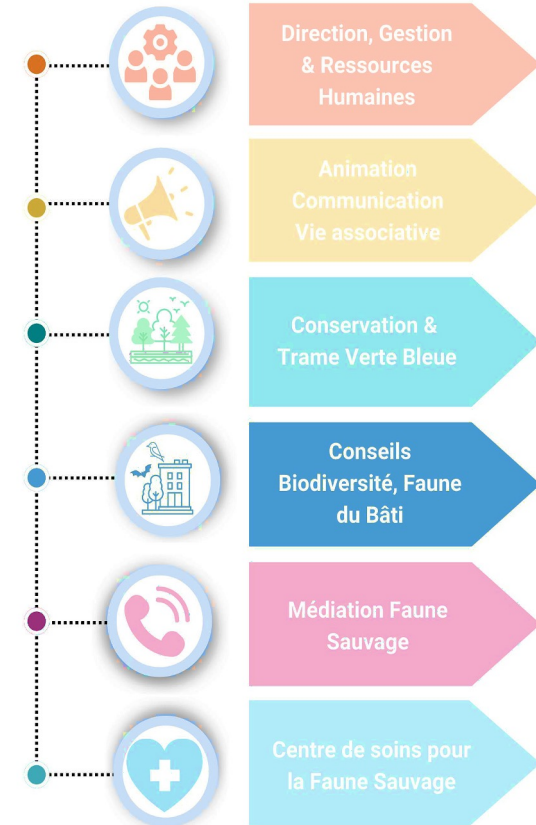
Direction, Gestion & Ressources Humaines

Animation Communication Vie associative

Conservation & Trame Verte Bleue

Conseils Biodiversité, Faune du Bâti

Médiation Faune Sauvage

Centre de soins pour la Faune Sauvage